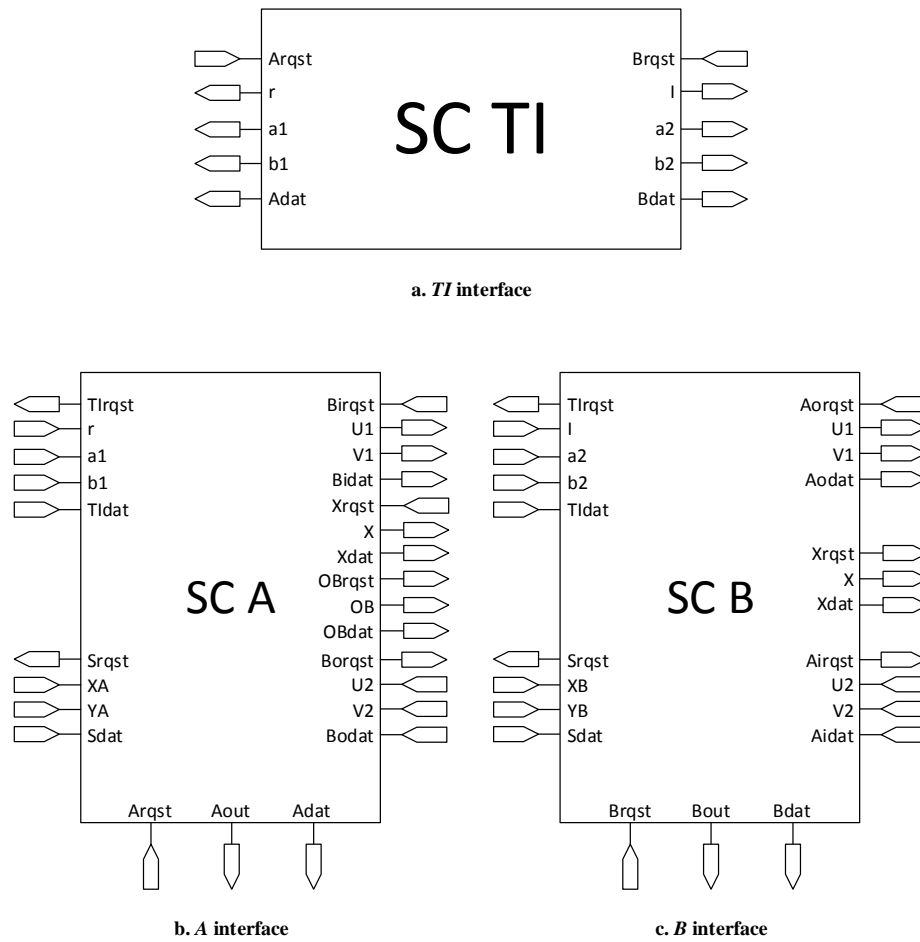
Arqst
r
a1
b1
Adat

SC TI

Brqst
I
a2
b2
Bdat

a. *TI* interface

TIrqst
r
a1
b1
TIdat
Srqst
XA
YA
Sdat

SC A

Birqst
U1
V1
Bidat
Xrqst
X
Xdat
OBrqst
OB
OBdat
Borqst
U2
V2
Bodat

Arqst Aout Adat

b. *A* interface

TIrqst
I
a2
b2
TIdat
Srqst
XB
YB
Sdat

SC B

Aorqst
U1
V1
Aodat
Xrqst
X
Xdat
Airqst
U2
V2
Aidat

Brqst Bout Bdat

c. *B* interface